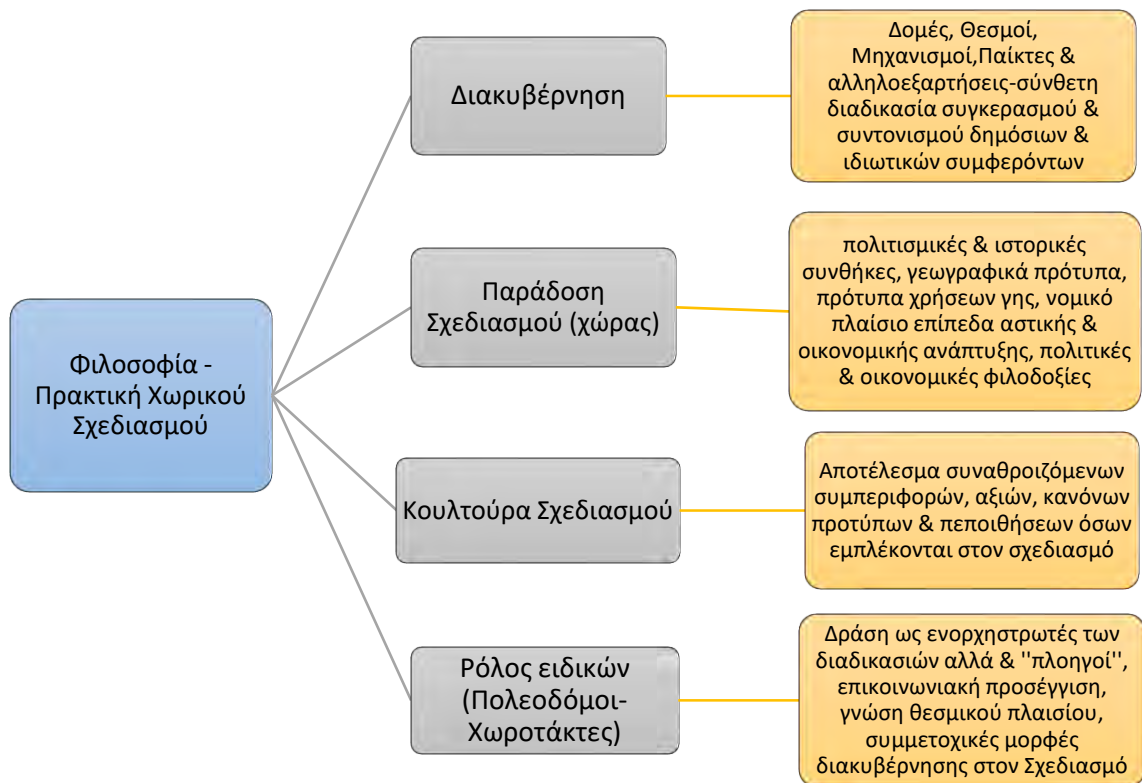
Φιλοσοφία - Πρακτική Χωρικού Σχεδιασμού

Διακυβέρνηση

Δομές, Θεσμοί, Μηχανισμοί,Παίκτες & αλληλοεξαρτήσεις-σύνθετη διαδικασία συγκερασμού & συντονισμού δημόσιων & ιδιωτικών συμφερόντων

Παράδοση Σχεδιασμού (χώρας)

πολιτισμικές & ιστορικές συνθήκες, γεωγραφικά πρότυπα, πρότυπα χρήσεων γης, νομικό πλαίσιο επίπεδα αστικής & οικονομικής ανάπτυξης, πολιτικές & οικονομικές φιλοδοξίες

Κουλτούρα Σχεδιασμού

Αποτέλεσμα συναθροιζόμενων συμπεριφορών, αξιών, κανόνων προτύπων & πεποιθήσεων όσων εμπλέκονται στον σχεδιασμό

Ρόλος ειδικών (Πολεοδόμοι-Χωροτάκτες)

Δράση ως ενορχηστρωτές των διαδικασιών αλλά & ''πλοηγοί'', επικοινωνιακή προσέγγιση, γνώση θεσμικού πλαισίου, συμμετοχικές μορφές διακυβέρνησης στον Σχεδιασμό